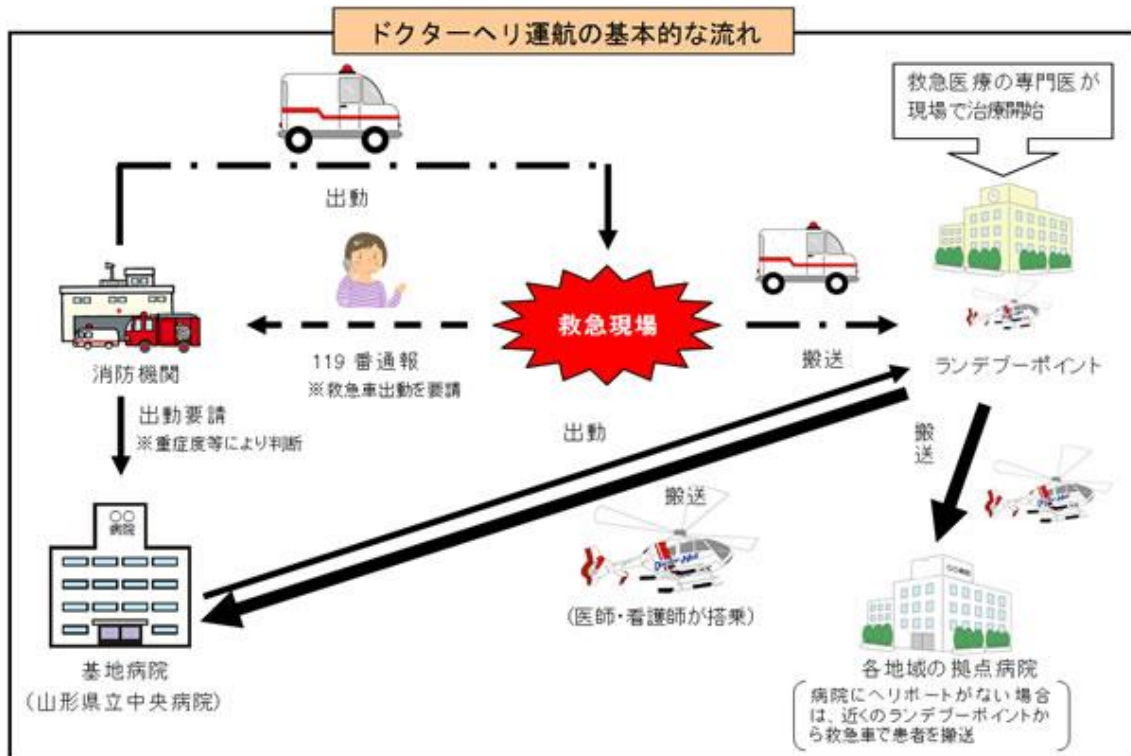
ドクターヘリ運航の基本的な流れ

救急医療の専門医が現場で治療開始

出動

救急現場

119 番通報
※救急車出動を要請

搬送

ランデブーポイント

消防機関

出動要請
※重症度等により判断

出動

搬送

搬送

○○病院

基地病院
（山形県立中央病院）

（医師・看護師が搭乗）

○○病院

各地域の拠点病院
病院にヘリポートがない場合は、近くのランデブーポイントから救急車で患者を搬送